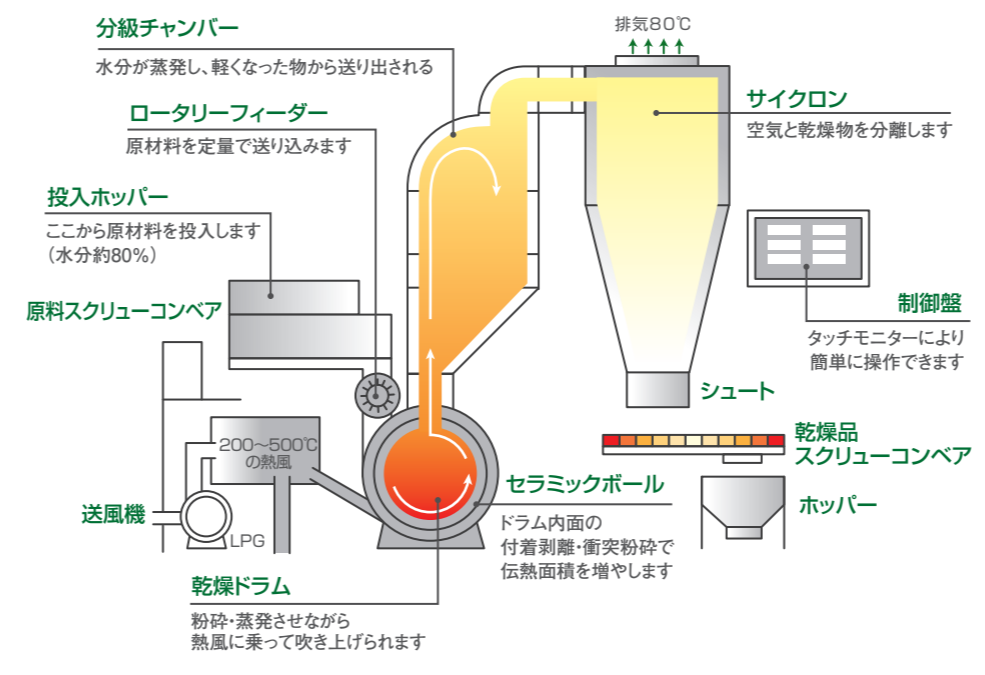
分級チャンバー
水分が蒸発し、軽くなった物から送り出される

排気80℃

ロータリーフィーダー
原材料を定量で送り込みます

サイクロン
空気と乾燥物を分離します

投入ホッパー
ここから原材料を投入します（水分約80%）

原料スクリューコンベア

制御盤
タッチモニターにより簡単に操作できます

シュート

200～500℃の熱風

乾燥品スクリューコンベア

セラミックボール
ドラム内面の付着剥離・衝突粉砕で伝熱面積を増やします

送風機

LPG

ホッパー

乾燥ドラム
粉砕・蒸発させながら熱風に乗って吹き上げられます